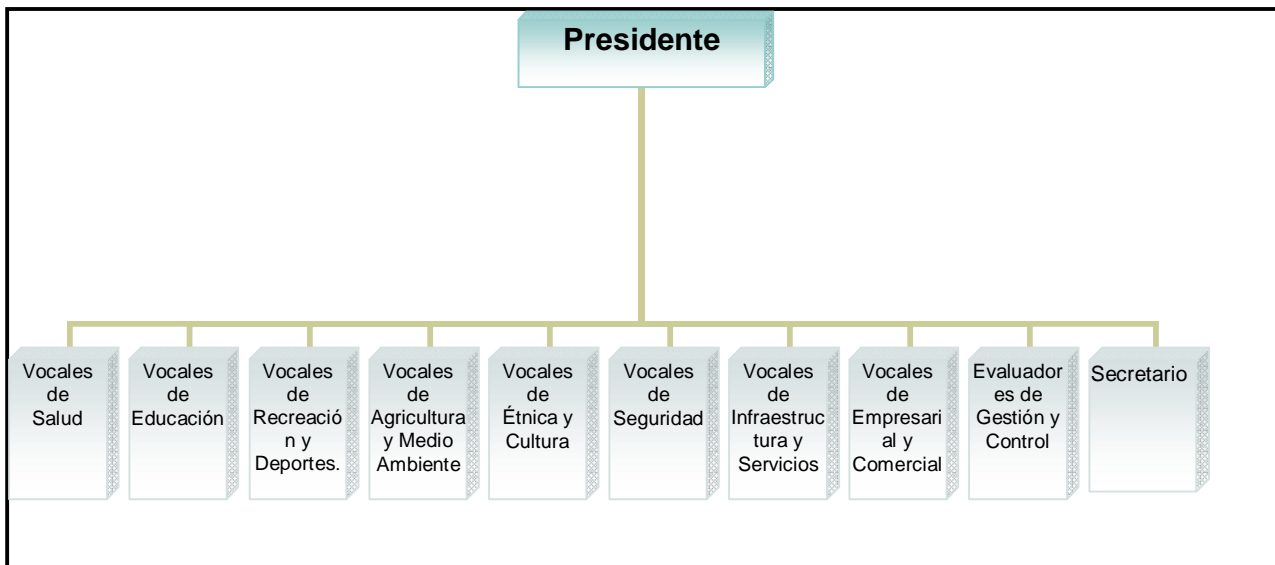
Presidente

Vocales de Salud

Vocales de Educación

Vocales de Recreación y Deportes.

Vocales de Agricultura y Medio Ambiente

Vocales de Étnica y Cultura

Vocales de Seguridad

Vocales de Infraestructura y Servicios

Vocales de Empresarial y Comercial

Evaluadores de Gestión y Control

Secretario